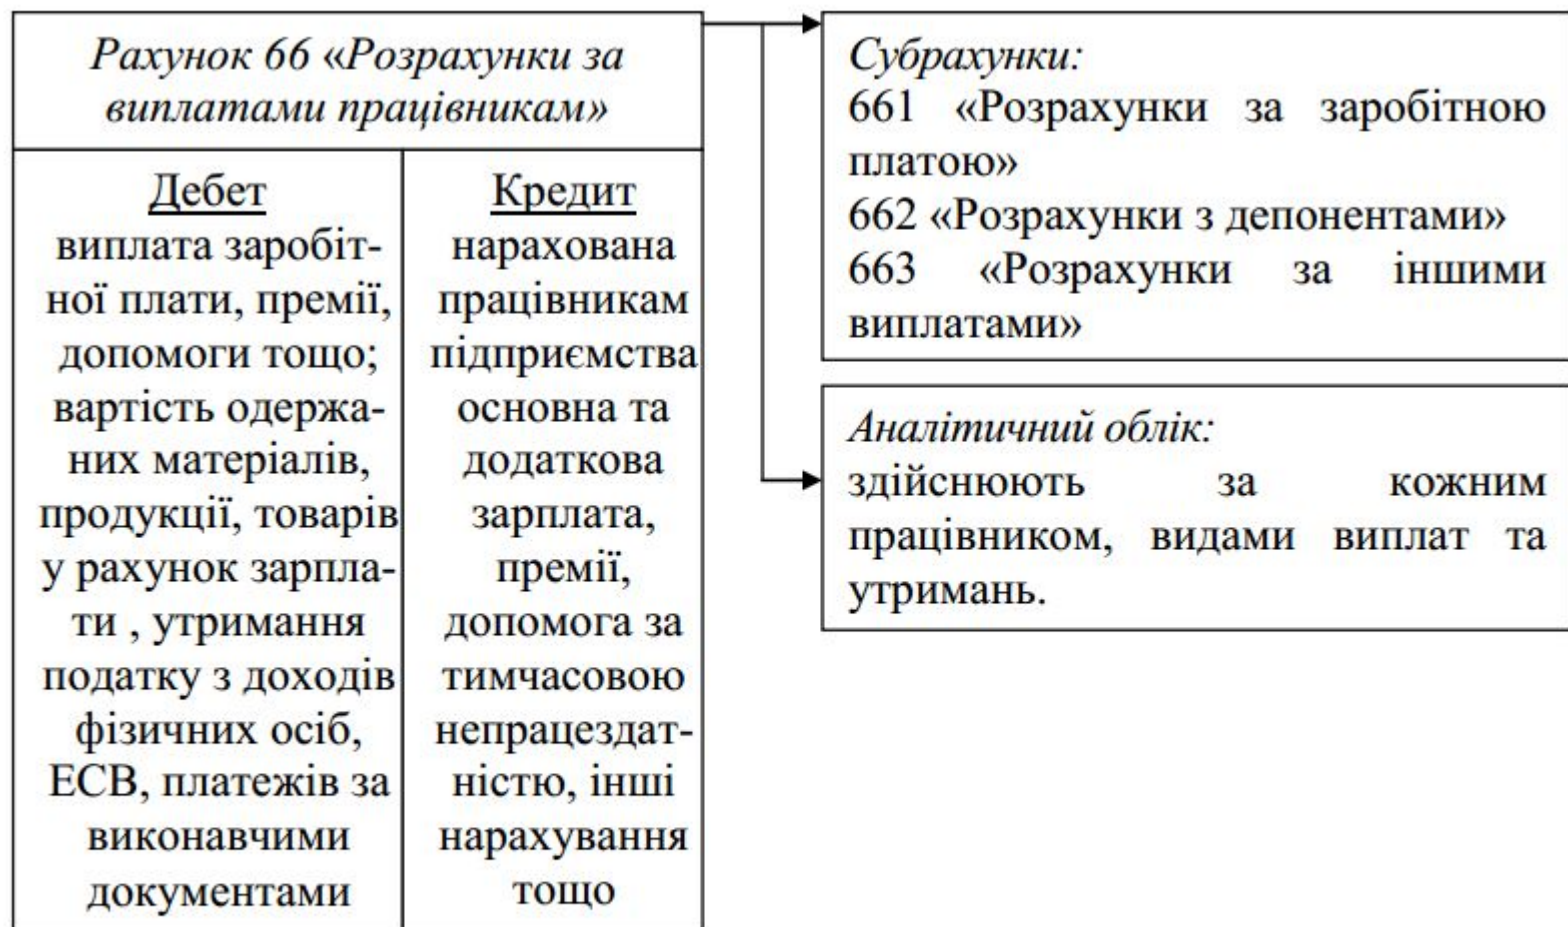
Рахунок 66 «Розрахунки за виплатами працівникам»

| Дебет | Кредит |
|---|---|
| виплата заробітної плати, премії, допомоги тощо; вартість одержаних матеріалів, продукції, товарів у рахунок зарплати , утримання податку з доходів фізичних осіб, ЕСВ, платежів за виконавчими документами | нарахована працівникам підприємства основна та додаткова зарплата, премії, допомога за тимчасовою непрацездатністю, інші нарахування тощо |

Субрахунки:
661 «Розрахунки за заробітною платою»
662 «Розрахунки з депонентами»
663 «Розрахунки за іншими виплатами»

Аналітичний облік:
здійснюють за кожним працівником, видами виплат та утримань.